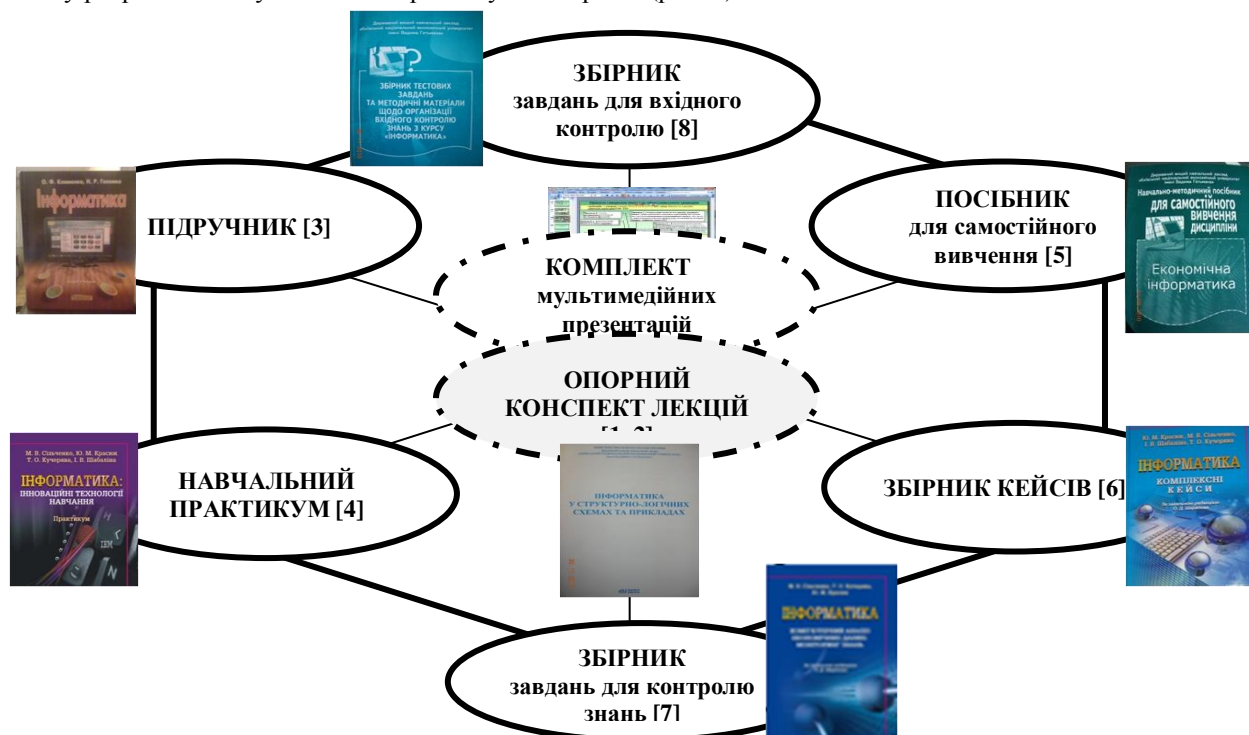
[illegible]

Державний вищий навчальний заклад «Київський національний економічний університет імені Вадима Гетьмана»

ЗБІРНИК ТЕСТОВИХ ЗАВДАНЬ ТА МЕТОДИЧНІ МАТЕРІАЛИ ЩОДО ОРГАНІЗАЦІЇ ВХІДНОГО КОНТРОЛЮ ЗНАНЬ З КУРСУ «ІНФОРМАТИКА»

ЗБІРНИК завдань для вхідного контролю [8]

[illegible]

Інформатика

ПІДРУЧНИК [3]

Державний вищий навчальний заклад «Київський національний економічний університет імені Вадима Гетьмана»

Навчально-методичний посібник для самостійного вивчення дисципліни

Економічна інформатика

ПОСІБНИК для самостійного вивчення [5]

КОМПЛЕКТ мультимедійних презентацій

ОПОРНИЙ КОНСПЕКТ ЛЕКЦІЙ [1-2]

М. В. Співченко, Ю. М. Красюк, Т. О. Кучерява, І. В. Шабаліна

ІНФОРМАТИКА: ІННОВАЦІЙНІ ТЕХНОЛОГІЇ НАВЧАННЯ

Практикум

НАВЧАЛЬНИЙ ПРАКТИКУМ [4]

ІНФОРМАТИКА У СТРУКТУРНО-ЛОГІЧНИХ СХЕМАХ ТА ПРИКЛАДАХ

Ю. М. Красюк, М. В. Співченко, І. В. Шабаліна, Т. О. Кучерява

ІНФОРМАТИКА

КОМПЛЕКСНІ КЕЙСИ

ЗБІРНИК КЕЙСІВ [6]

ІНФОРМАТИКА

ЗБІРНИК завдань для контролю знань [7]